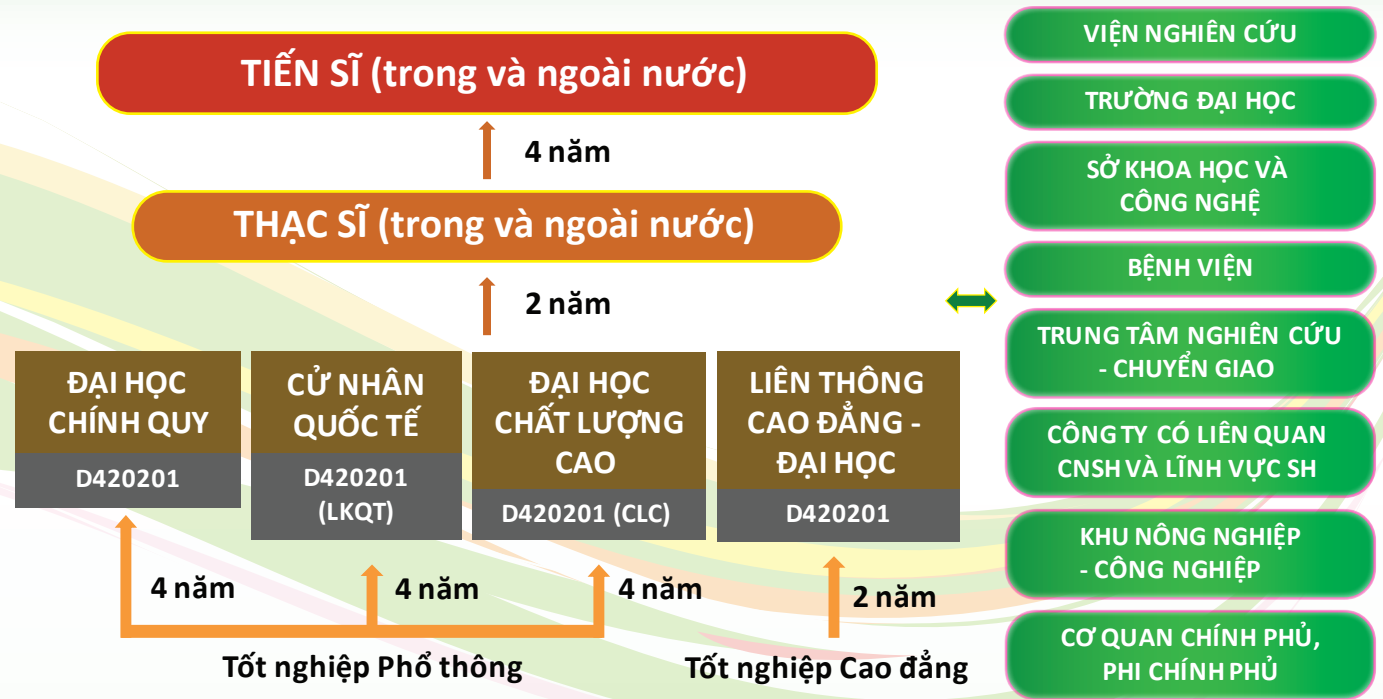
TIẾN SĨ (trong và ngoài nước)

4 năm

THẠC SĨ (trong và ngoài nước)

2 năm

ĐẠI HỌC CHÍNH QUY
D420201

CỬ NHÂN QUỐC TẾ
D420201 (LKQT)

ĐẠI HỌC CHẤT LƯỢNG CAO
D420201 (CLC)

LIÊN THÔNG CAO ĐẲNG - ĐẠI HỌC
D420201

4 năm

4 năm

4 năm

2 năm

Tốt nghiệp Phổ thông

Tốt nghiệp Cao đẳng

VIỆN NGHIÊN CỨU

TRƯỜNG ĐẠI HỌC

SỞ KHOA HỌC VÀ CÔNG NGHỆ

BỆNH VIỆN

TRUNG TÂM NGHIÊN CỨU - CHUYỂN GIAO

CÔNG TY CÓ LIÊN QUAN CNSH VÀ LĨNH VỰC SH

KHU NÔNG NGHIỆP - CÔNG NGHIỆP

CƠ QUAN CHÍNH PHỦ, PHI CHÍNH PHỦ